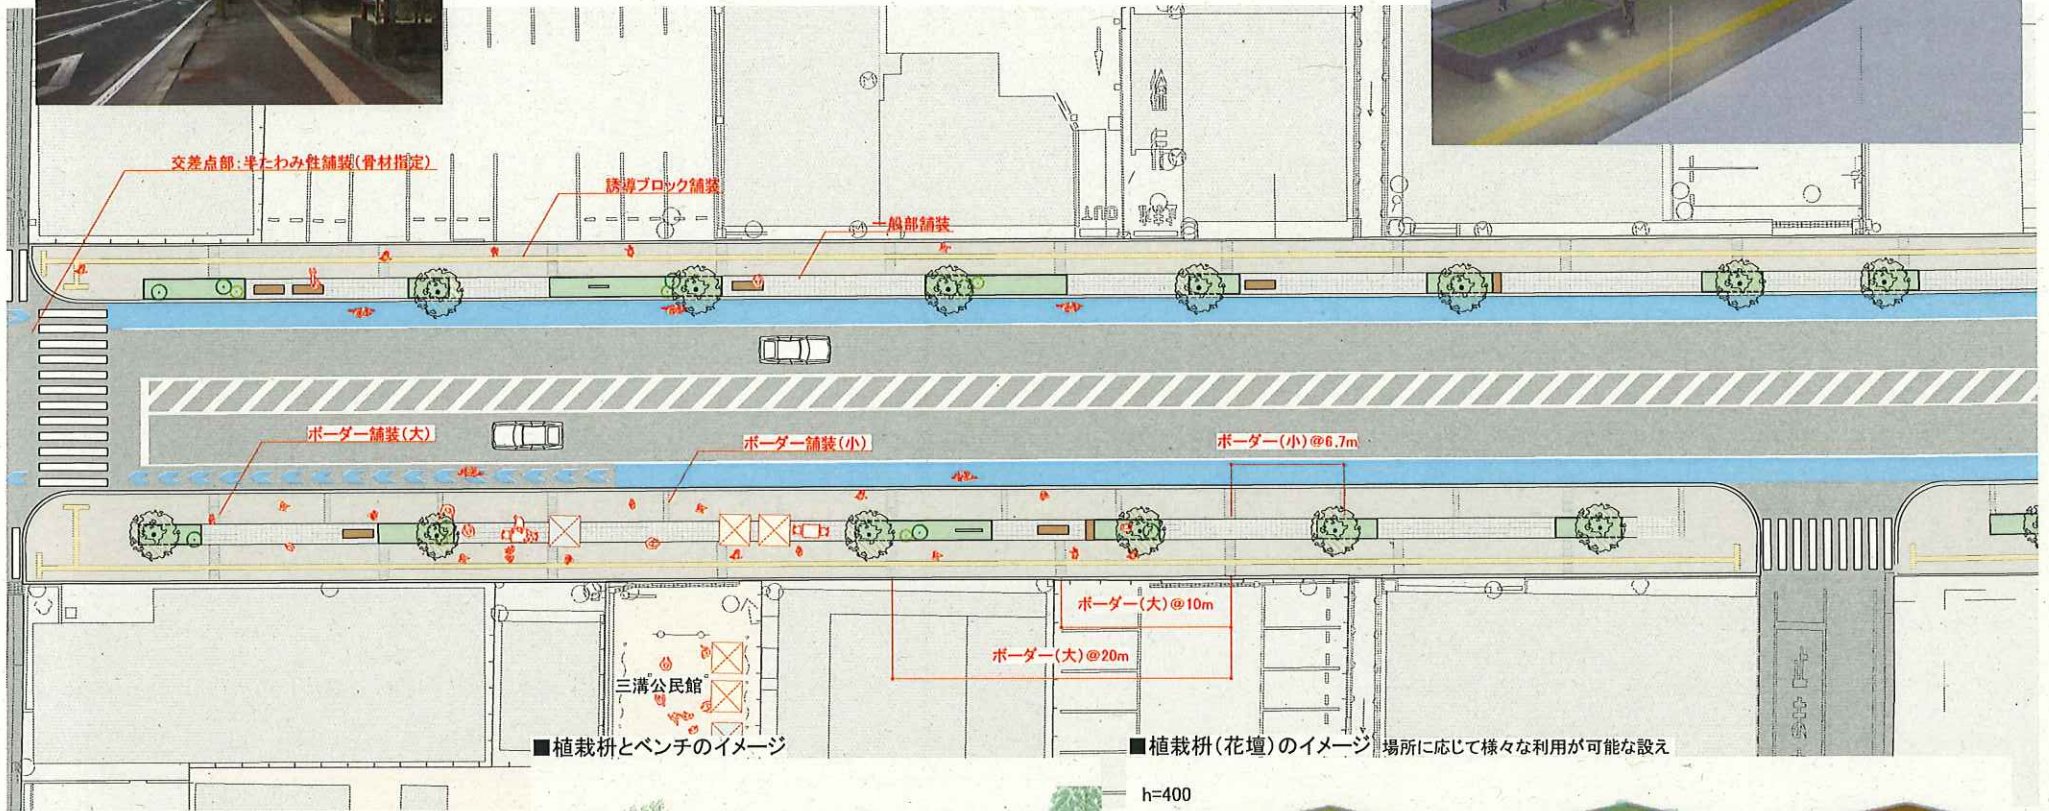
交差点部：半たわみ性舗装（骨材指定）

誘導ブロック舗装

一般部舗装

ボーダー舗装（大）

ボーダー舗装（小）

ボーダー（小）@6.7m

ボーダー（大）@10m

ボーダー（大）@20m

三溝公民館

■植栽枡とベンチのイメージ

■植栽枡（花壇）のイメージ 場所に応じて様々な利用が可能な設え

h=400